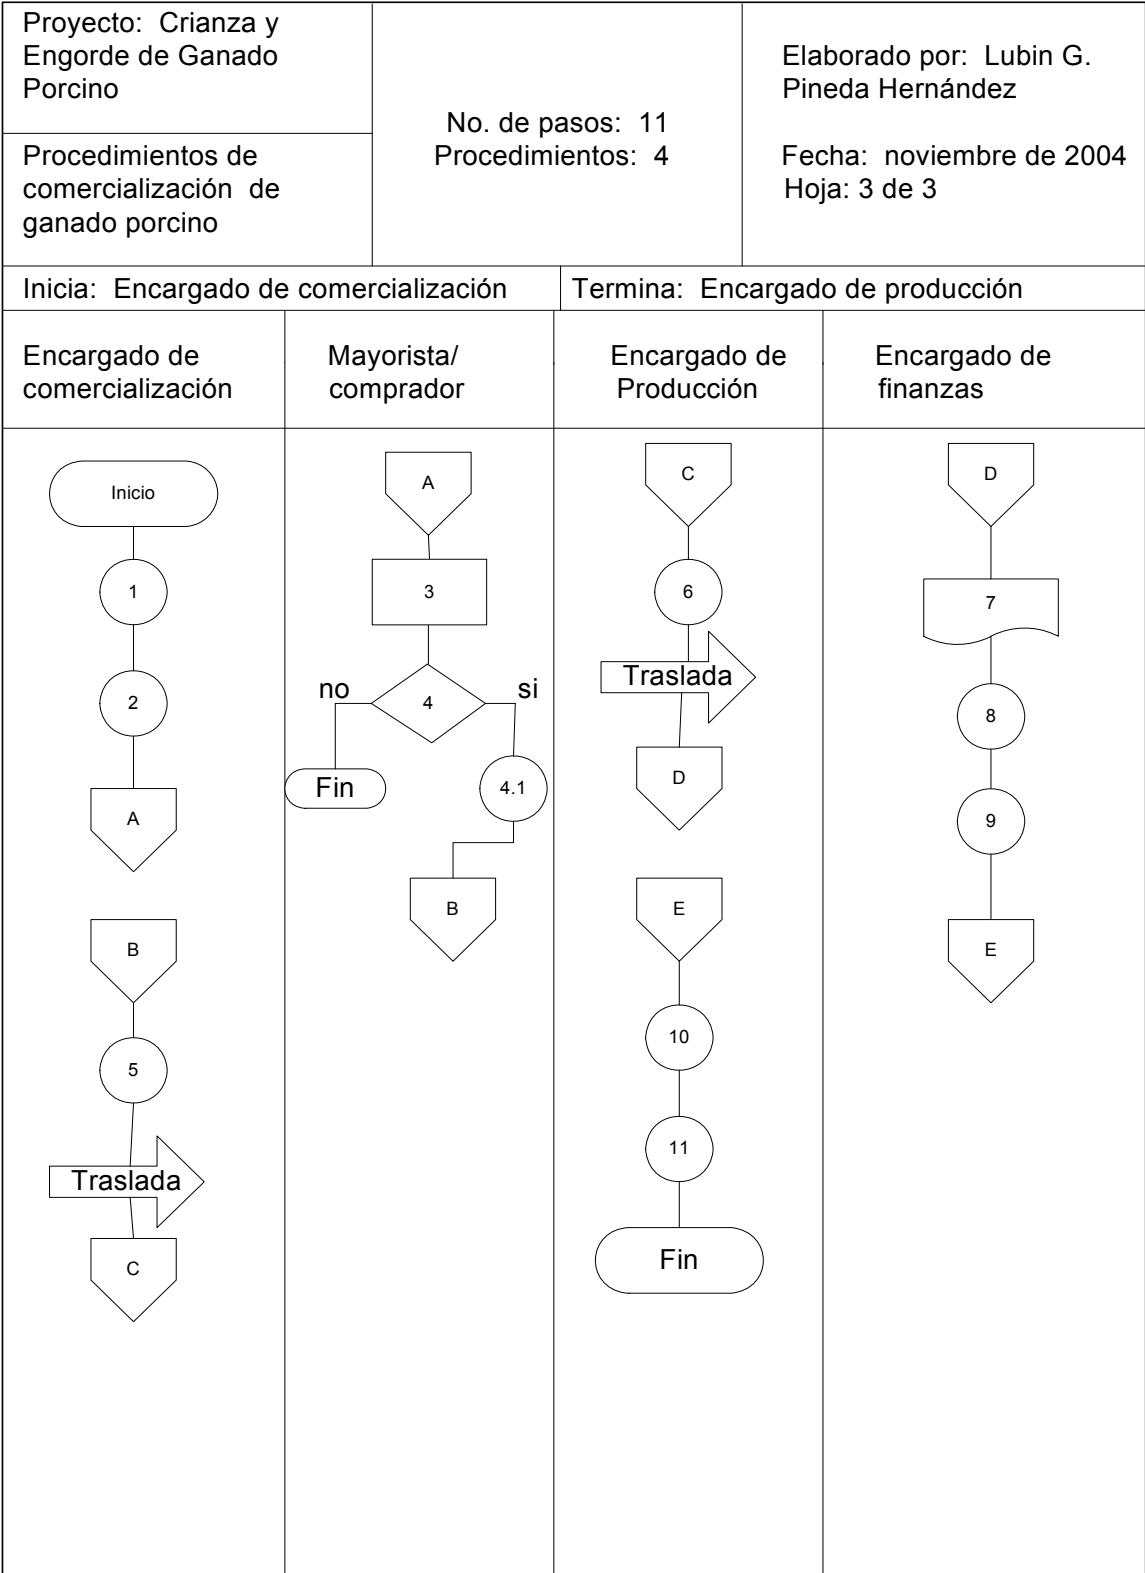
| Proyecto: Crianza y Engorde de Ganado Porcino | No. de pasos: 11 Procedimientos: 4 | Elaborado por: Lubin G. Pineda Hernández |
|---|---|---|
| Procedimientos de comercialización de ganado porcino | | Fecha: noviembre de 2004 Hoja: 3 de 3 |

| Inicia: Encargado de comercialización | Termina: Encargado de producción |
|---|---|

| Encargado de comercialización | Mayorista/ comprador | Encargado de Producción | Encargado de finanzas |
|---|---|---|---|

Inicio
1
2
A
B
5
Traslada
C

A
3
4
no
si
Fin
4.1
B

C
6
Traslada
D
E
10
11
Fin

D
7
8
9
E